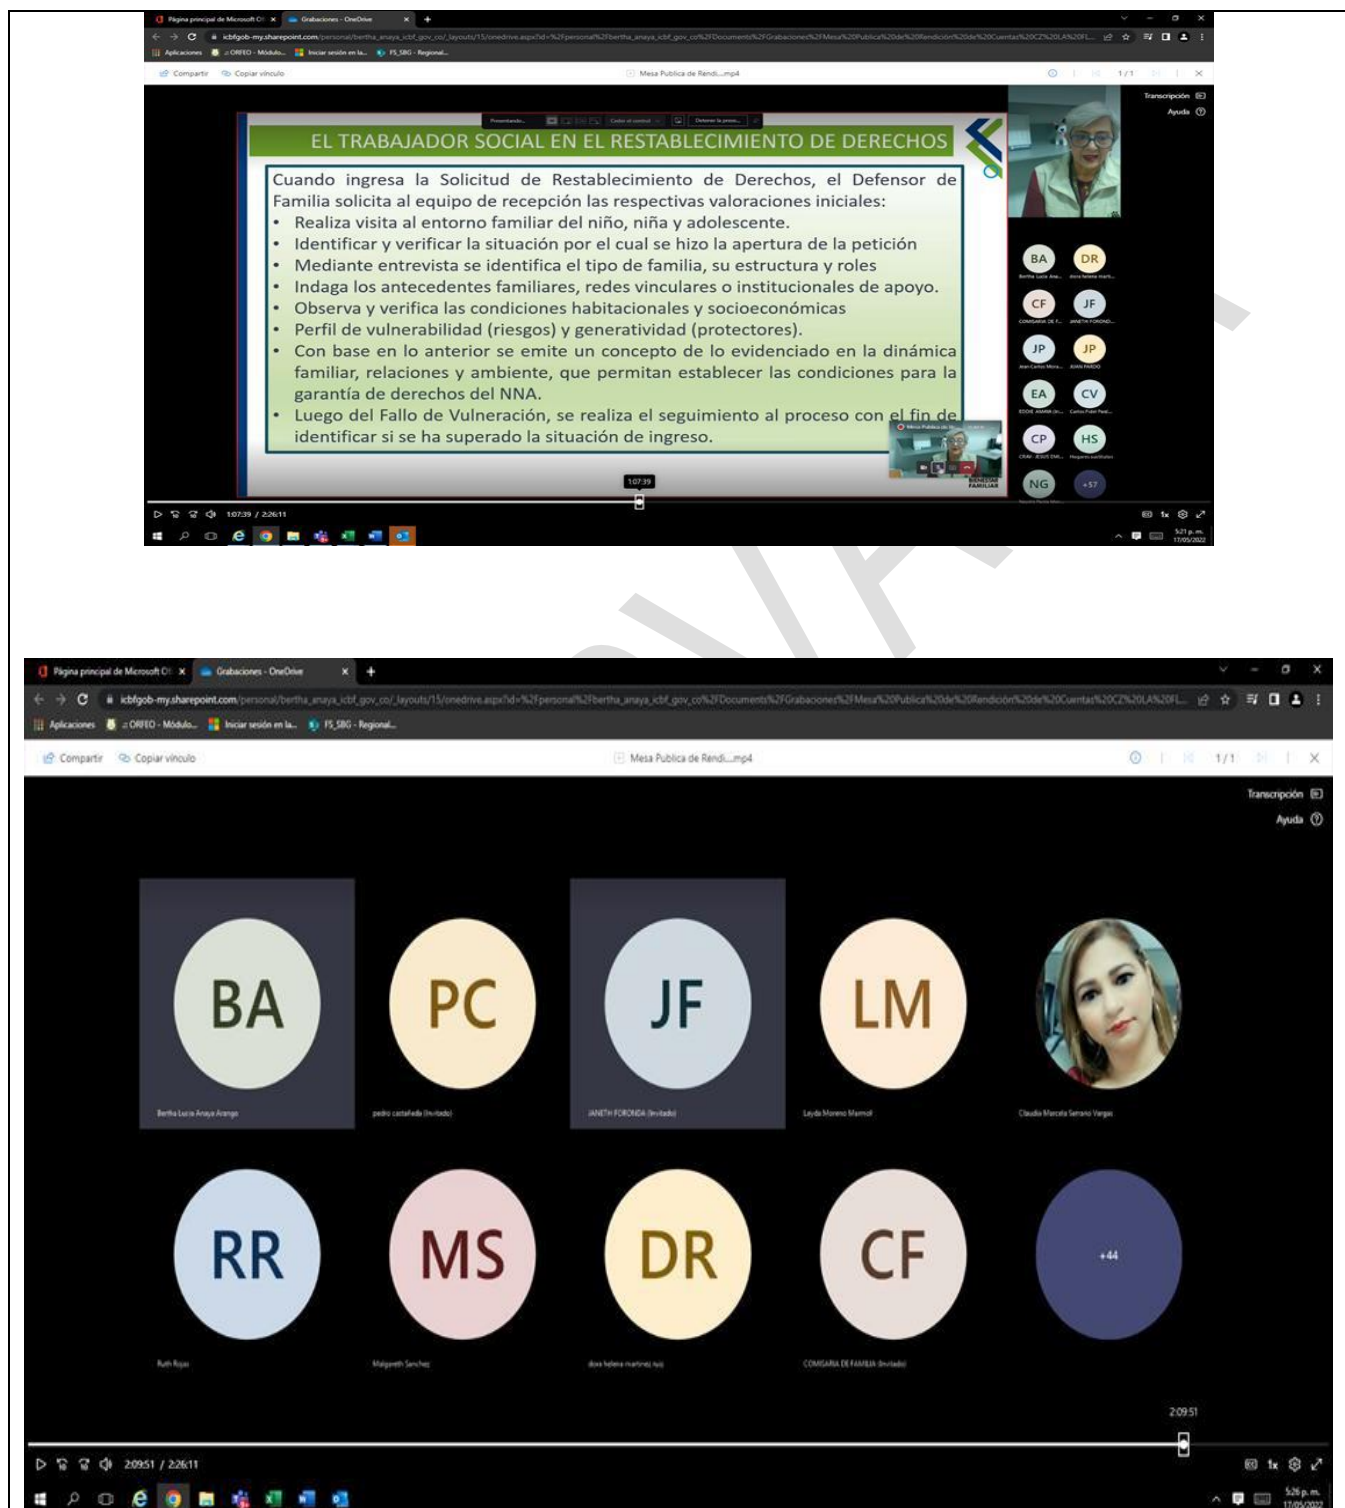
Página principal de Microsoft Of × Grabaciones - OneDrive × +

icbfgob-my.sharepoint.com/personal/bertha_anaya_icbf_gov_co/_layouts/15/onedrive.aspx?id=%2Fpersonal%2Fbertha_anaya_icbf_gov_co%2FDocuments%2FGrabaciones%2FMesa%20Publica%20de%20Rendición%20de%20Cuentas%20CZ%20LA%20FL...

Aplicaciones ORFEO - Módulo... Iniciar sesión en la... FS_SBG - Regional...

Compartir Copiar vínculo Mesa Publica de Rendi....mp4 1/1

Transcripción
Ayuda

EL TRABAJADOR SOCIAL EN EL RESTABLECIMIENTO DE DERECHOS

Cuando ingresa la Solicitud de Restablecimiento de Derechos, el Defensor de Familia solicita al equipo de recepción las respectivas valoraciones iniciales:
• Realiza visita al entorno familiar del niño, niña y adolescente.
• Identificar y verificar la situación por el cual se hizo la apertura de la petición
• Mediante entrevista se identifica el tipo de familia, su estructura y roles
• Indaga los antecedentes familiares, redes vinculares o institucionales de apoyo.
• Observa y verifica las condiciones habitacionales y socioeconómicas
• Perfil de vulnerabilidad (riesgos) y generatividad (protectores).
• Con base en lo anterior se emite un concepto de lo evidenciado en la dinámica familiar, relaciones y ambiente, que permitan establecer las condiciones para la garantía de derechos del NNA.
• Luego del Fallo de Vulneración, se realiza el seguimiento al proceso con el fin de identificar si se ha superado la situación de ingreso.

BA DR CF JF JP JP EA CV CP HS NG +57

1:07:39
1:07:39 / 2:26:11
5:21 p. m. 17/05/2022

Página principal de Microsoft Of × Grabaciones - OneDrive × +

icbfgob-my.sharepoint.com/personal/bertha_anaya_icbf_gov_co/_layouts/15/onedrive.aspx?id=%2Fpersonal%2Fbertha_anaya_icbf_gov_co%2FDocuments%2FGrabaciones%2FMesa%20Publica%20de%20Rendición%20de%20Cuentas%20CZ%20LA%20FL...

Aplicaciones ORFEO - Módulo... Iniciar sesión en la... FS_SBG - Regional...

Compartir Copiar vínculo Mesa Publica de Rendi....mp4 1/1

Transcripción
Ayuda

BA
Bertha Lucia Anaya Arango
PC
pedro castañeda (Invitado)
JF
JANETH FORONDA (Invitado)
LM
Leyda Moreno Marmol
Claudia Marcela Serrano Vargas

RR
Ruth Rojas
MS
Malgareth Sanchez
DR
dora helena martinez ruiz
CF
COMISARIA DE FAMILIA (Invitado)
+44

2:09:51
2:09:51 / 2:26:11
1x
5:26 p. m. 17/05/2022